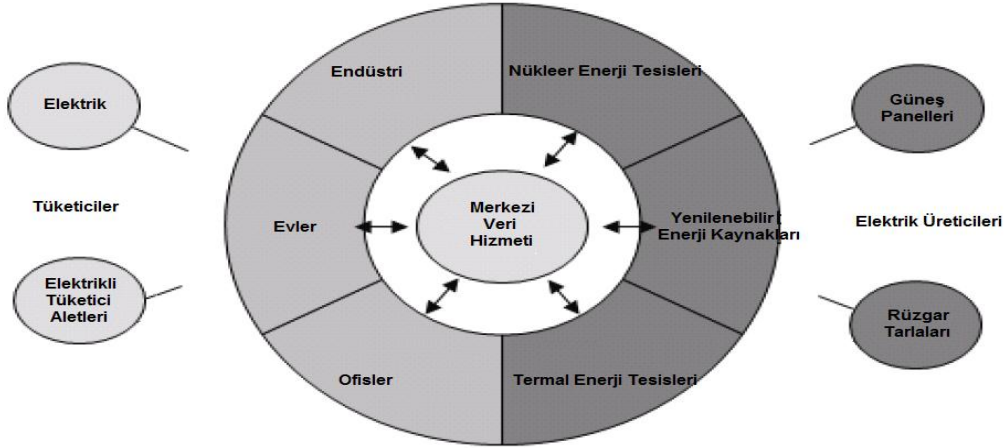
Elektrik

Tüketiciler

Elektrikli Tüketici Aletleri

Endüstri

Evler

Ofisler

Merkezi Veri Hizmeti

Nükleer Enerji Tesisleri

Yenilenebilir Enerji Kaynakları

Termal Enerji Tesisleri

Güneş Panelleri

Elektrik Üreticileri

Rüzgar Tarlaları